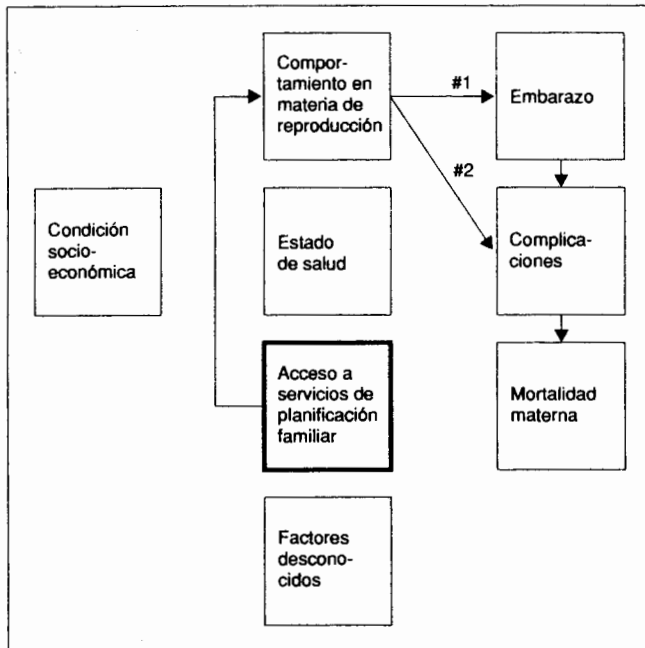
Condición socioeconómica

Comportamiento en materia de reproducción

Estado de salud

Acceso a servicios de planificación familiar

Factores desconocidos

#1

#2

Embarazo

Complicaciones

Mortalidad materna